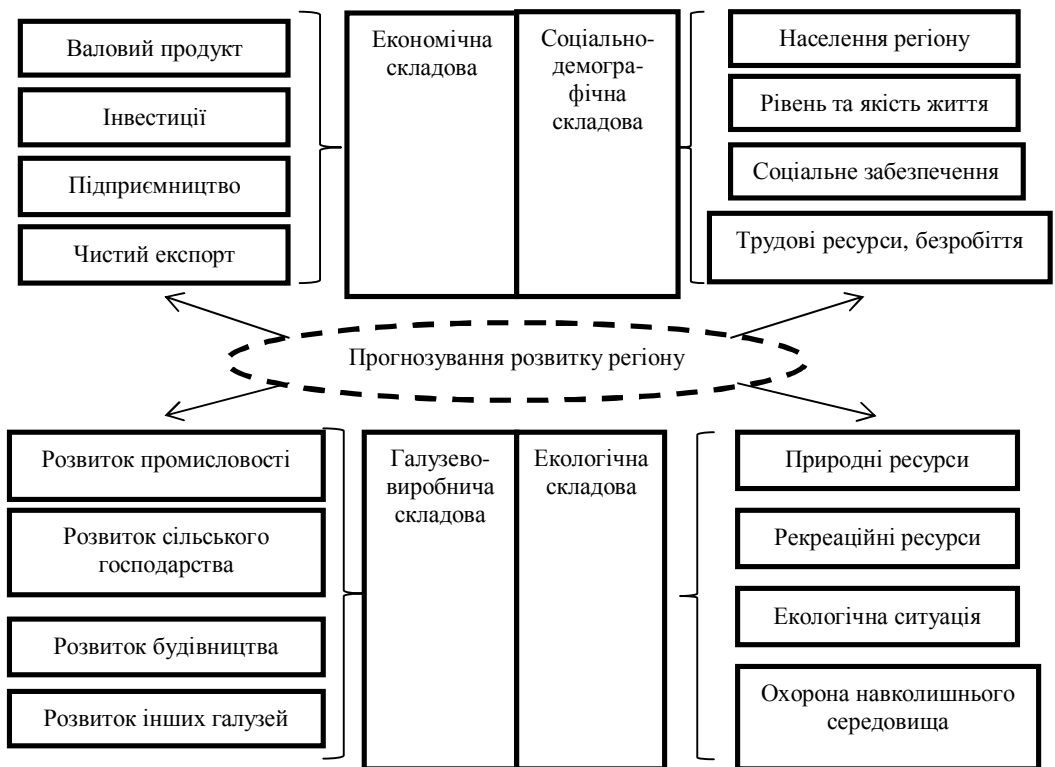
Валовий продукт

Інвестиції

Підприємництво

Чистий експорт

Економічна складова

Соціально-демографічна складова

Населення регіону

Рівень та якість життя

Соціальне забезпечення

Трудові ресурси, безробіття

Прогнозування розвитку регіону

Розвиток промисловості

Розвиток сільського господарства

Розвиток будівництва

Розвиток інших галузей

Галузево-виробнича складова

Екологічна складова

Природні ресурси

Рекреаційні ресурси

Екологічна ситуація

Охорона навколишнього середовища